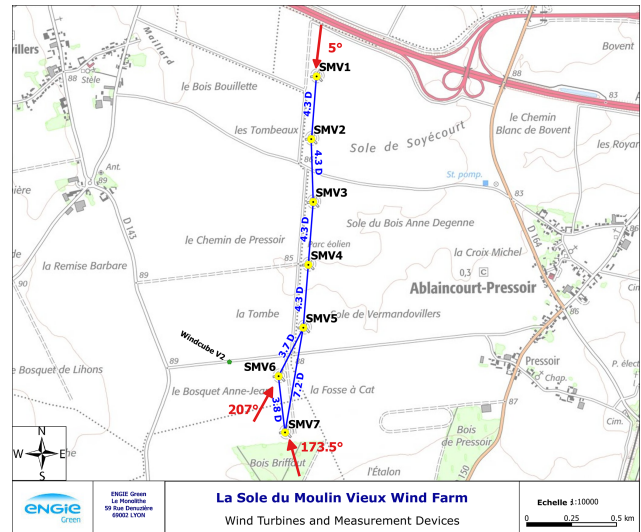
villers
Stèle
Maillard
5°
SMV1
Bovent
88
le Bois Bouillette
4.3 D
SMV2
les Tombeaux
le Chemin Blanc de Bovent
Sole de Soyécourt
les Royar
4.3 D
Ant.
ière
SMV3
St. pomp.
83
D 143
Sole du Bois Anne Degenne
4.3 D
le Chemin de Pressoir
Parc éolien
la Croix Michel
SMV4
85
D 64
la Remise Barbare
89
0,3
Ablaincourt-Pressoir
90
4.3 D
la Tombe
SMV5
Sole de Vermandovillers
Windcube V2
3.7 D
le Bosquet de Lihons
89
SMV6
Pressoir
Chap.
P. électr
le Bosquet Anne-Jeanne
la Fosse à Cat
7.2 D
207°
3.8 D
87
SMV7
173.5°
Bois de Pressoir
Cim.
N
W
E
S
Bois Briffaut
l'Étalon
150
ENGIE Green
ENGIE Green Le Monolithe 59 Rue Denuzière 69002 LYON
La Sole du Moulin Vieux Wind Farm
Wind Turbines and Measurement Devices
Echelle 1:10000
0 0.25 0.5 km